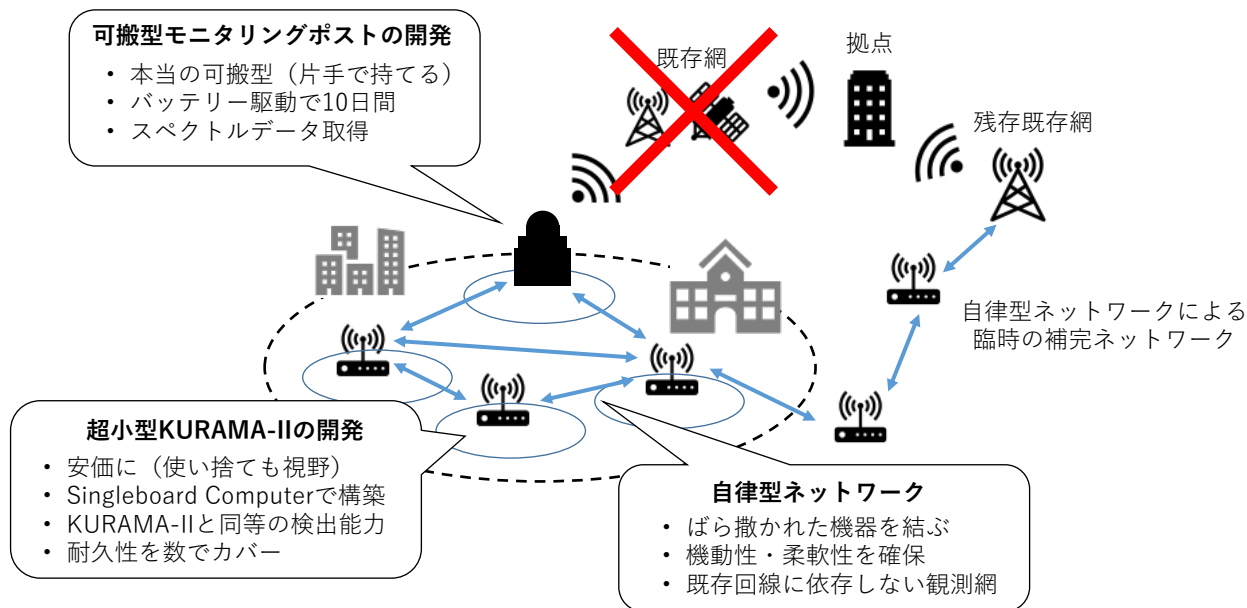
可搬型モニタリングポストの開発
・本当の可搬型（片手で持てる）
・バッテリー駆動で10日間
・スペクトルデータ取得

既存網

拠点

残存既存網

自律型ネットワークによる臨時の補完ネットワーク

超小型KURAMA-IIの開発
・安価に（使い捨ても視野）
・Singleboard Computerで構築
・KURAMA-IIと同等の検出能力
・耐久性を数でカバー

自律型ネットワーク
・ばら撒かれた機器を結ぶ
・機動性・柔軟性を確保
・既存回線に依存しない観測網